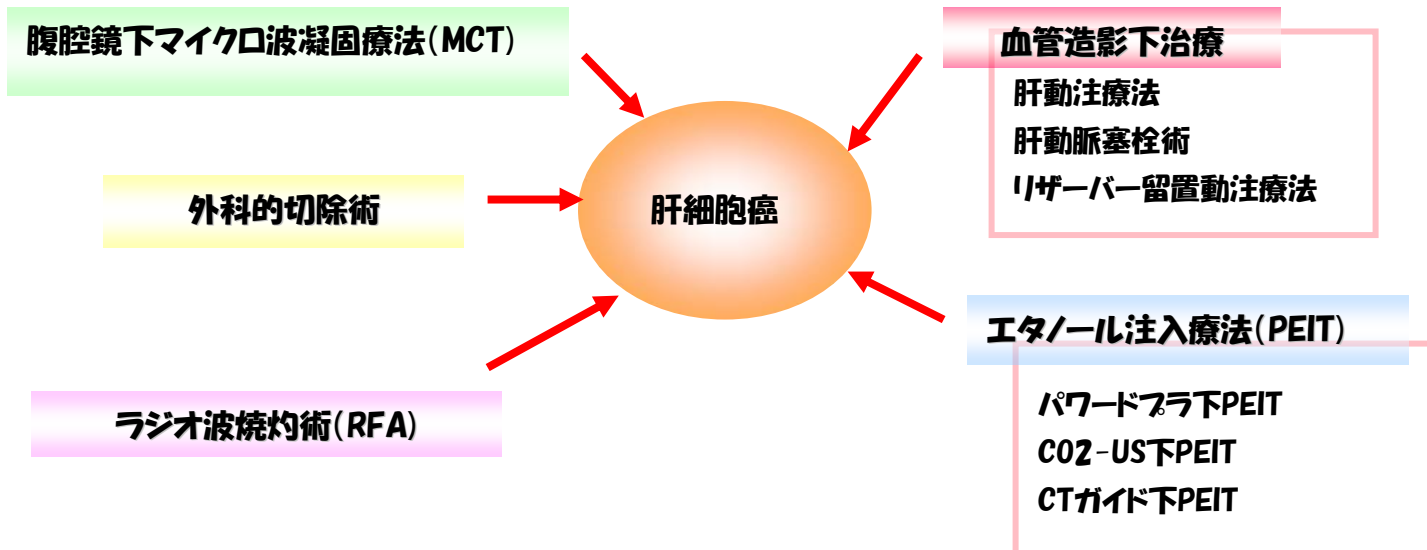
腹腔鏡下マイクロ波凝固療法(MCT)

血管造影下治療

肝動注療法

肝動脈塞栓術

リザーバー留置動注療法

外科的切除術

肝細胞癌

エタノール注入療法(PEIT)

パワードプラ下PEIT

CO2-US下PEIT

CTガイド下PEIT

ラジオ波焼灼術(RFA)